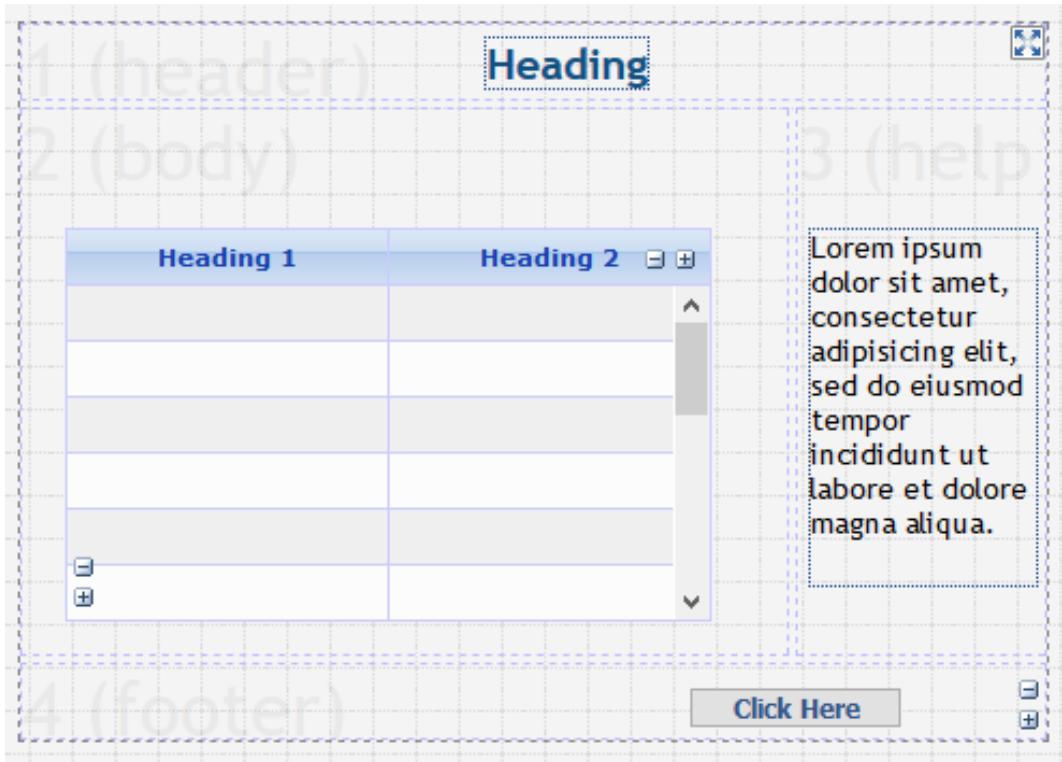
1 (header)

Heading

2 (body)

3 (help

| Heading 1 | Heading 2 |
|---|---|
| | |
| | |
| | |
| | |
| | |
| | |

Lorem ipsum dolor sit amet, consectetur adipisicing elit, sed do eiusmod tempor incididunt ut labore et dolore magna aliqua.

4 (footer)

Click Here